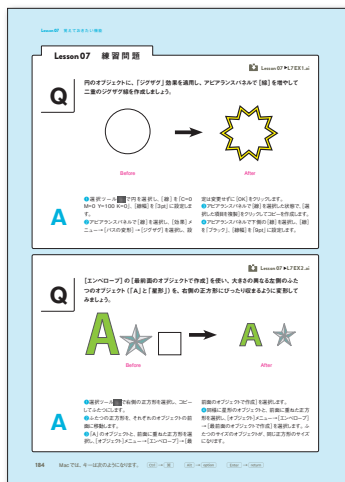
Lesson 07　見えてきたい機能

Lesson 07　練習問題

Lesson 07 ▶ L7EX1.ai

Q

円のオブジェクトに、「ジグザグ」効果を適用し、アピアランスパネルで［線］を増やして二重のジグザグ線を作成しましょう。

Before

After

A

❶楕円形ツール で円を描き、［線］を［C=0 M=0 Y=100 K=0］、［線幅］を［3pt］に設定します。
❷アピアランスパネルで［線］を選択し、［効果］メニュー→［パスの変形］→［ジグザグ］を選択し、設定は変更せずに［OK］をクリックします。
❸アピアランスパネルで［線］を選択した状態で、［選択した項目を複製］をクリックしてコピーを作成します。
❹アピアランスパネルで下側の［線］を選択し、［線］を［ブラック］、［線幅］を［9pt］に設定します。

Lesson 07 ▶ L7EX2.ai

Q

［エンベロープ］の［最前面のオブジェクトで作成］を使い、大きさの異なる左側のふたつのオブジェクト（「A」と「星形」）を、右側の正方形にぴったり収まるように変形してみましょう。

Before

After

A

❶選択ツール で右側の正方形を選択し、コピーしてふたつにします。
❷ふたつの正方形を、それぞれのオブジェクトの前面に移動します。
❸「A」のオブジェクトと、前面に重ねた正方形を選択し、［オブジェクト］メニュー→［エンベロープ］→［最前面のオブジェクトで作成］を選択します。
❹同様に星形のオブジェクトと、前面に重ねた正方形を選択し、［オブジェクト］メニュー→［エンベロープ］→［最前面のオブジェクトで作成］を選択します。ふたつのサイズのオブジェクトが、同じ正方形のサイズになります。

184　Macでは、キーは次のようになります。 Ctrl → ⌘　Alt → option　Enter → return